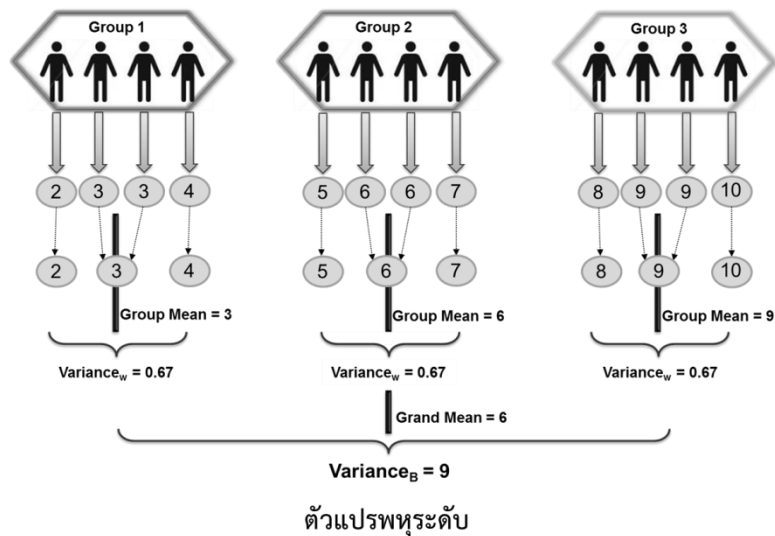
Group 1

Group 2

Group 3

2 3 3 4

2 3 4

Group Mean = 3

Variance$_w$ = 0.67

5 6 6 7

5 6 7

Group Mean = 6

Variance$_w$ = 0.67

8 9 9 10

8 9 10

Group Mean = 9

Variance$_w$ = 0.67

Grand Mean = 6

Variance$_B$ = 9

ตัวแปรพหุระดับ